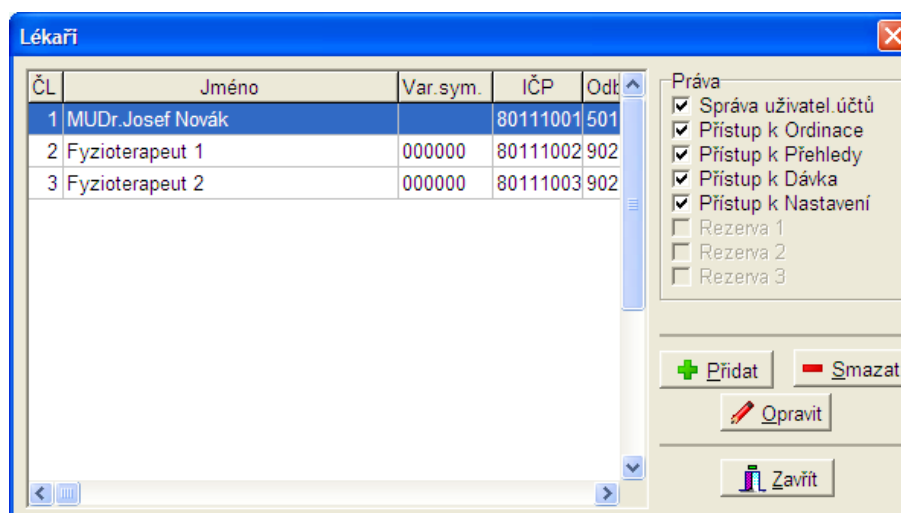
Lékaři

| ČL | Jméno | Var.sym. | IČP | Odb |
|---|---|---|---|---|
| 1 | MUDr.Josef Novák | | 80111001 | 501 |
| 2 | Fyzioterapeut 1 | 000000 | 80111002 | 902 |
| 3 | Fyzioterapeut 2 | 000000 | 80111003 | 902 |

Práva
Správa uživatel.účtů
Přístup k Ordinace
Přístup k Přehledy
Přístup k Dávka
Přístup k Nastavení
Rezerva 1
Rezerva 2
Rezerva 3

Přidat
Smazat
Opravit
Zavřít